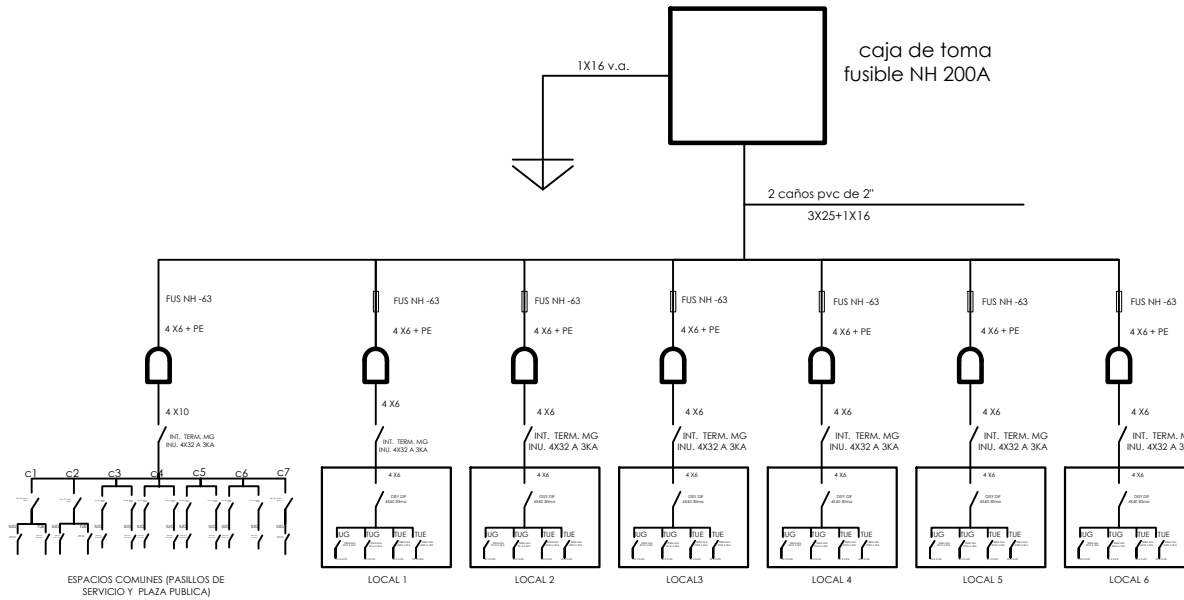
caja de toma
fusible NH 200A

1X16 v.a.

2 caños pvc de 2"

3X25+1X16

FUS NH -63

4 X6 + PE

4 X10

INT. TERM. MG
INU. 4X32 A 3KA

c1 c2 c3 c4 c5 c6 c7

ESPACIOS COMUNES (PASILLOS DE SERVICIO Y PLAZA PUBLICA)

FUS NH -63

4 X6 + PE

4 X6

INT. TERM. MG
INU. 4X32 A 3KA

4 X6

IUG IUG TUE TUE

LOCAL 1

FUS NH -63

4 X6 + PE

4 X6

INT. TERM. MG
INU. 4X32 A 3KA

4 X6

IUG TUG TUE TUE

LOCAL 2

FUS NH -63

4 X6 + PE

4 X6

INT. TERM. MG
INU. 4X32 A 3KA

4 X6

IUG TUG TUE TUE

LOCAL3

FUS NH -63

4 X6 + PE

4 X6

INT. TERM. MG
INU. 4X32 A 3KA

4 X6

IUG TUG TUE TUE

LOCAL 4

FUS NH -63

4 X6 + PE

4 X6

INT. TERM. MG
INU. 4X32 A 3KA

4 X6

IUG TUG TUE TUE

LOCAL 5

FUS NH -63

4 X6 + PE

4 X6

INT. TERM. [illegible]
INU. 4X32 A 3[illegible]

4 X6

IUG TUG TUE TUE

LOCAL 6